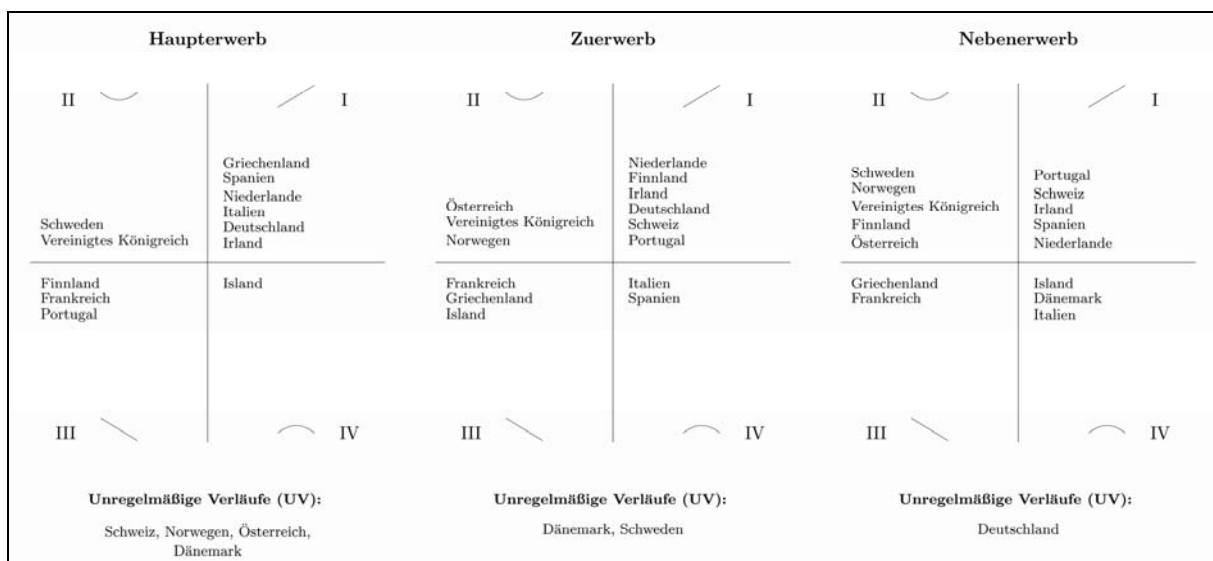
**Haupterwerb**

II

I

Griechenland
Spanien
Niederlande
Italien
Deutschland
Irland

Schweden
Vereinigtes Königreich

Finnland
Frankreich
Portugal

Island

III

IV

**Unregelmäßige Verläufe (UV):**

Schweiz, Norwegen, Österreich, Dänemark

**Zuerwerb**

II

I

Niederlande
Finnland
Irland
Deutschland
Schweiz
Portugal

Österreich
Vereinigtes Königreich
Norwegen

Frankreich
Griechenland
Island

Italien
Spanien

III

IV

**Unregelmäßige Verläufe (UV):**

Dänemark, Schweden

**Nebenerwerb**

II

I

Schweden
Norwegen
Vereinigtes Königreich
Finnland
Österreich

Portugal
Schweiz
Irland
Spanien
Niederlande

Griechenland
Frankreich

Island
Dänemark
Italien

III

IV

**Unregelmäßige Verläufe (UV):**

Deutschland